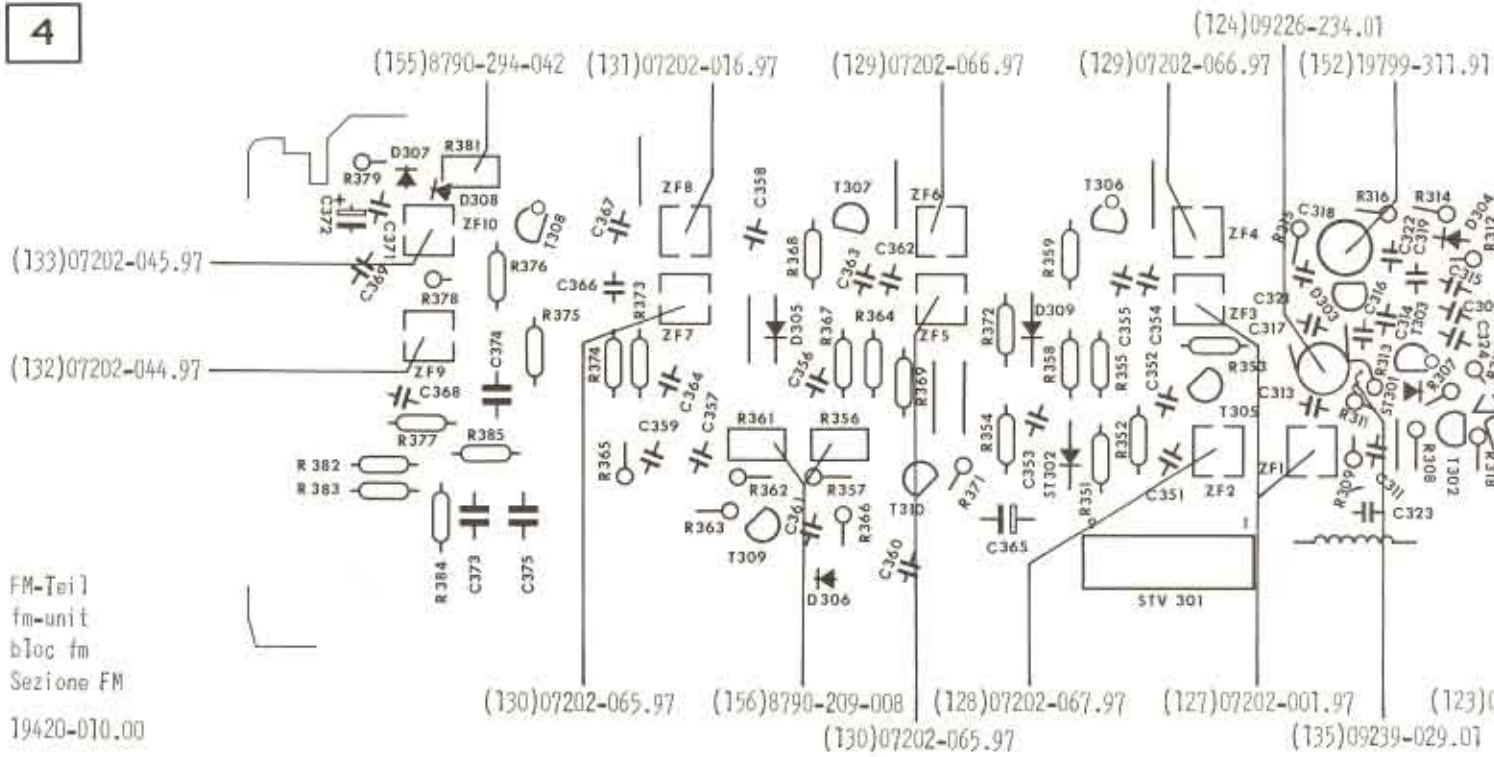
4

(124)09226-234.01
(155)8790-294-042 (131)07202-016.97 (129)07202-066.97 (129)07202-066.97 (152)19799-311.91

R381
D307
R379
D308
C372
C371
ZF10
T308
C367
ZF8
C358
T307
ZF6
T306
ZF4
R316
R314
C318
R315
C322
C319
D304
R312
(133)07202-045.97
C369
R376
R378
C366
R373
ZF7
R368
C363
C362
R359
C355
C354
C321
D303
C316
T303
C315
C30
R375
R374
D305
R367
R364
ZF5
R372
D309
ZF3
C317
C314
C324
(132)07202-044.97
ZF9
C374
C364
C357
C356
R369
R358
R355
R353
C313
R313
R307
C368
R377
R385
R365
C359
R361
R356
R354
C352
R352
T305
ST301
R311
R308
R318
R382
R383
R362
R357
R371
C353
ST302
C351
ZF2
ZF1
R309
C311
T302
R363
C361
R366
T310
R351
C323
T309
C365
1
R384
C373
C375
C360
D306
STV 301

FM-Teil
fm-unit
bloc fm
Sezione FM
19420-010.00

(130)07202-065.97 (156)8790-209-008 (128)07202-067.97 (127)07202-001.97 (123)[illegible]
(130)07202-065.97 (135)09239-029.01